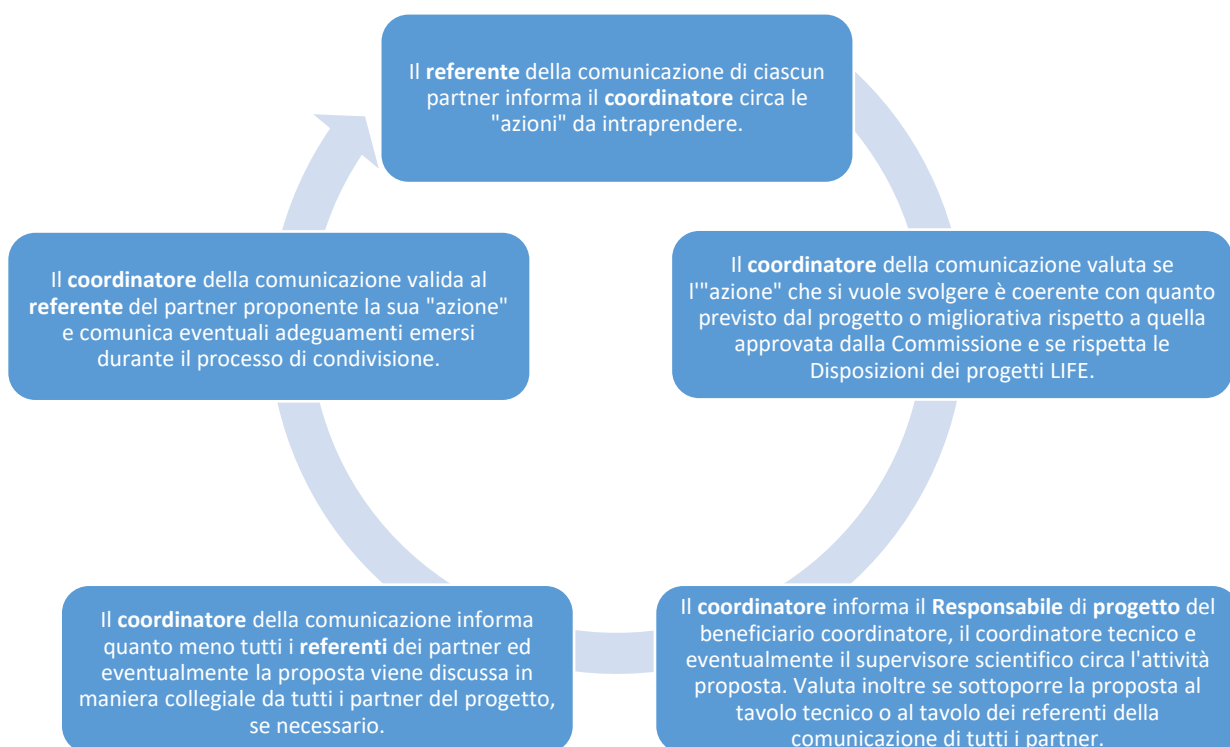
Il **referente** della comunicazione di ciascun partner informa il **coordinatore** circa le "azioni" da intraprendere.

Il **coordinatore** della comunicazione valuta se l'"azione" che si vuole svolgere è coerente con quanto previsto dal progetto o migliorativa rispetto a quella approvata dalla Commissione e se rispetta le Disposizioni dei progetti LIFE.

Il **coordinatore** informa il **Responsabile** di **progetto** del beneficiario coordinatore, il coordinatore tecnico e eventualmente il supervisore scientifico circa l'attività proposta. Valuta inoltre se sottoporre la proposta al tavolo tecnico o al tavolo dei referenti della comunicazione di tutti i partner.

Il **coordinatore** della comunicazione informa quanto meno tutti i **referenti** dei partner ed eventualmente la proposta viene discussa in maniera collegiale da tutti i partner del progetto, se necessario.

Il **coordinatore** della comunicazione valida al **referente** del partner proponente la sua "azione" e comunica eventuali adeguamenti emersi durante il processo di condivisione.